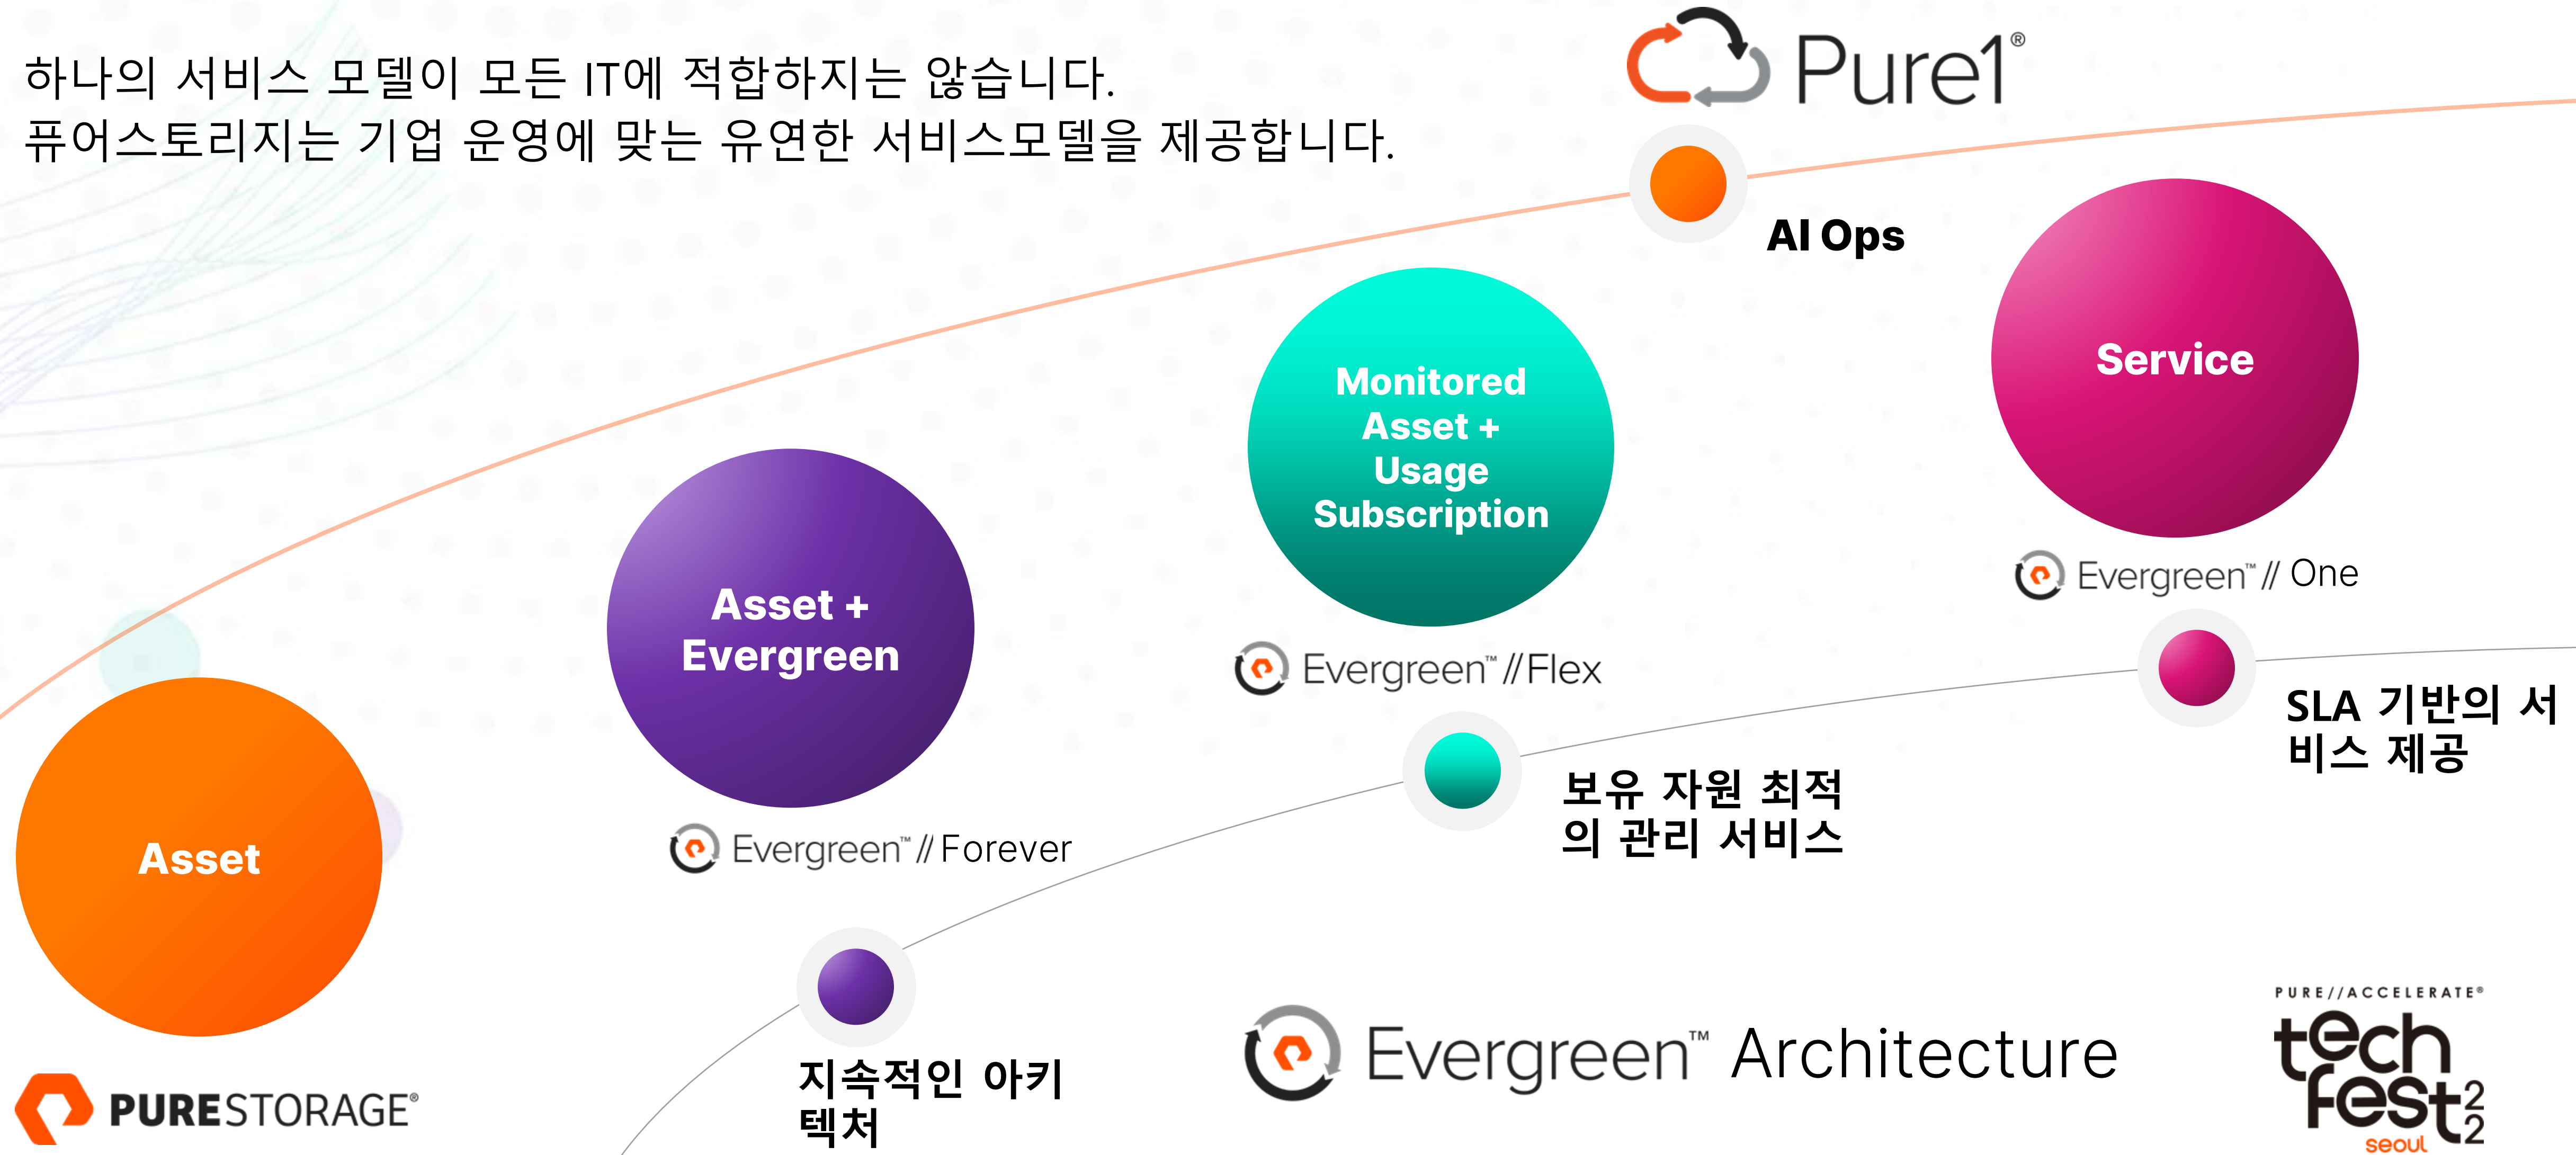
하나의 서비스 모델이 모든 IT에 적합하지는 않습니다.
퓨어스토리지는 기업 운영에 맞는 유연한 서비스모델을 제공합니다.

Pure1®

AI Ops

Service

Evergreen™ // One

Monitored Asset + Usage Subscription

Evergreen™ // Flex

Asset + Evergreen

Evergreen™ // Forever

Asset

SLA 기반의 서비스 제공

보유 자원 최적의 관리 서비스

지속적인 아키텍처

Evergreen™ Architecture

PURESTORAGE®

PURE//ACCELERATE®
techfest22
seoul